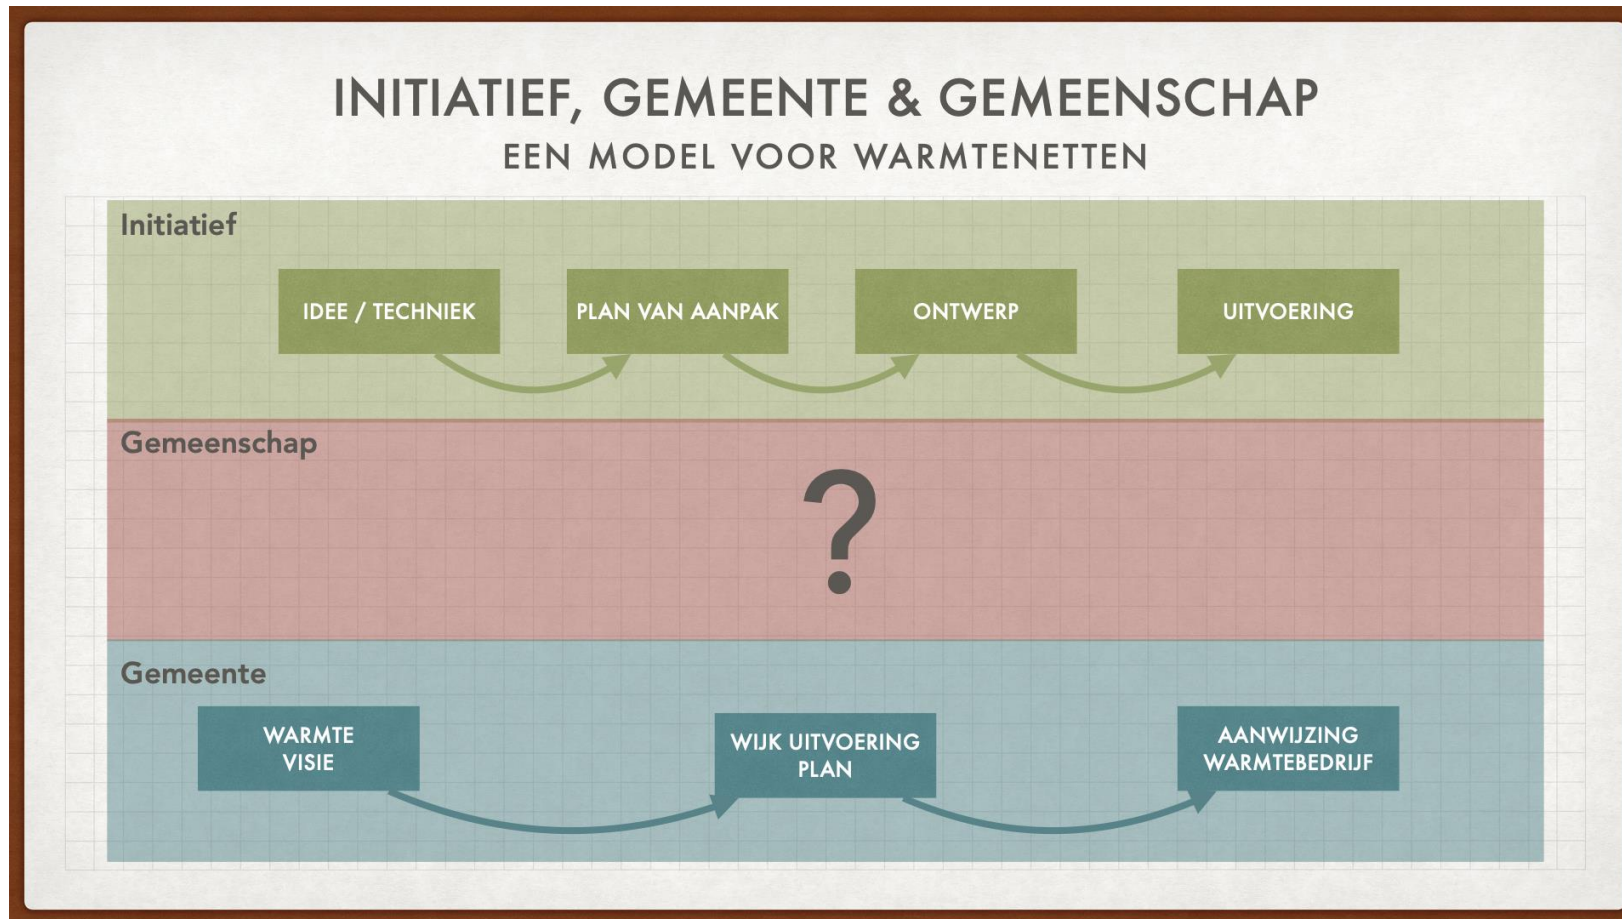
INITIATIEF, GEMEENTE & GEMEENSCHAP

EEN MODEL VOOR WARMTENETTEN

Initiatief

IDEE / TECHNIEK

PLAN VAN AANPAK

ONTWERP

UITVOERING

Gemeenschap

?

Gemeente

WARMTE VISIE

WIJK UITVOERING PLAN

AANWIJZING WARMTEBEDRIJF